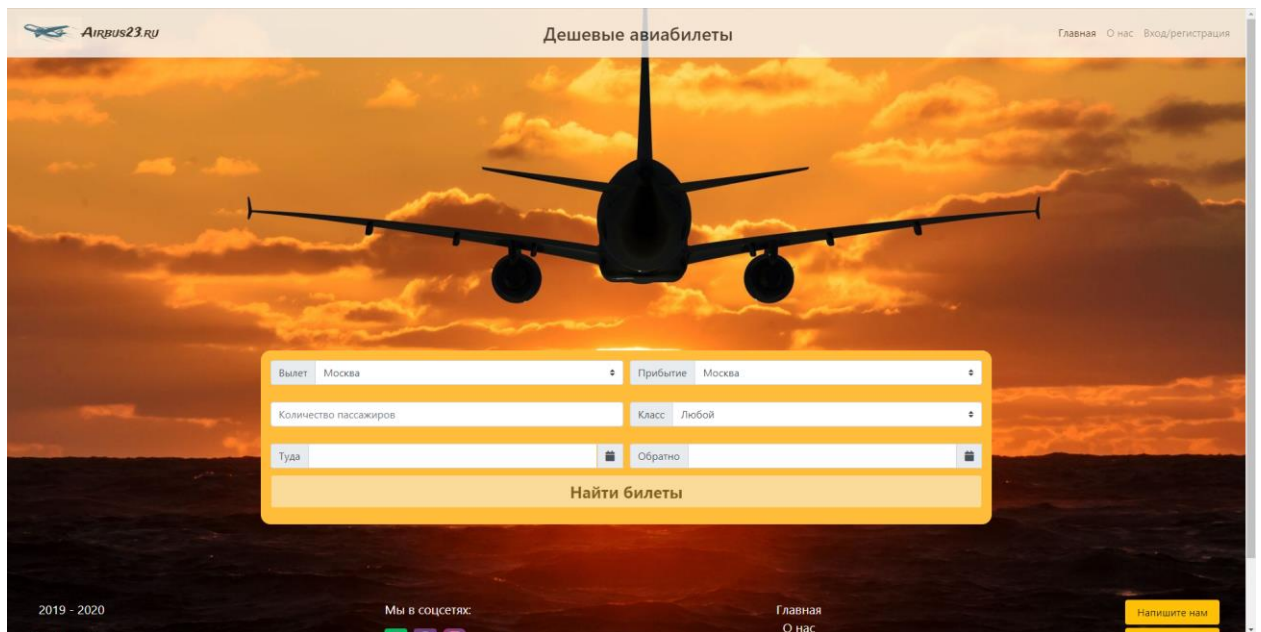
AIRBUS23.RU

Дешевые авиабилеты

Главная О нас Вход/регистрация

Вылет Москва

Прибытие Москва

Количество пассажиров

Класс Любой

Туда

Обратно

Найти билеты

2019 - 2020

Мы в соцсетях:

Главная
О нас

Напишите нам